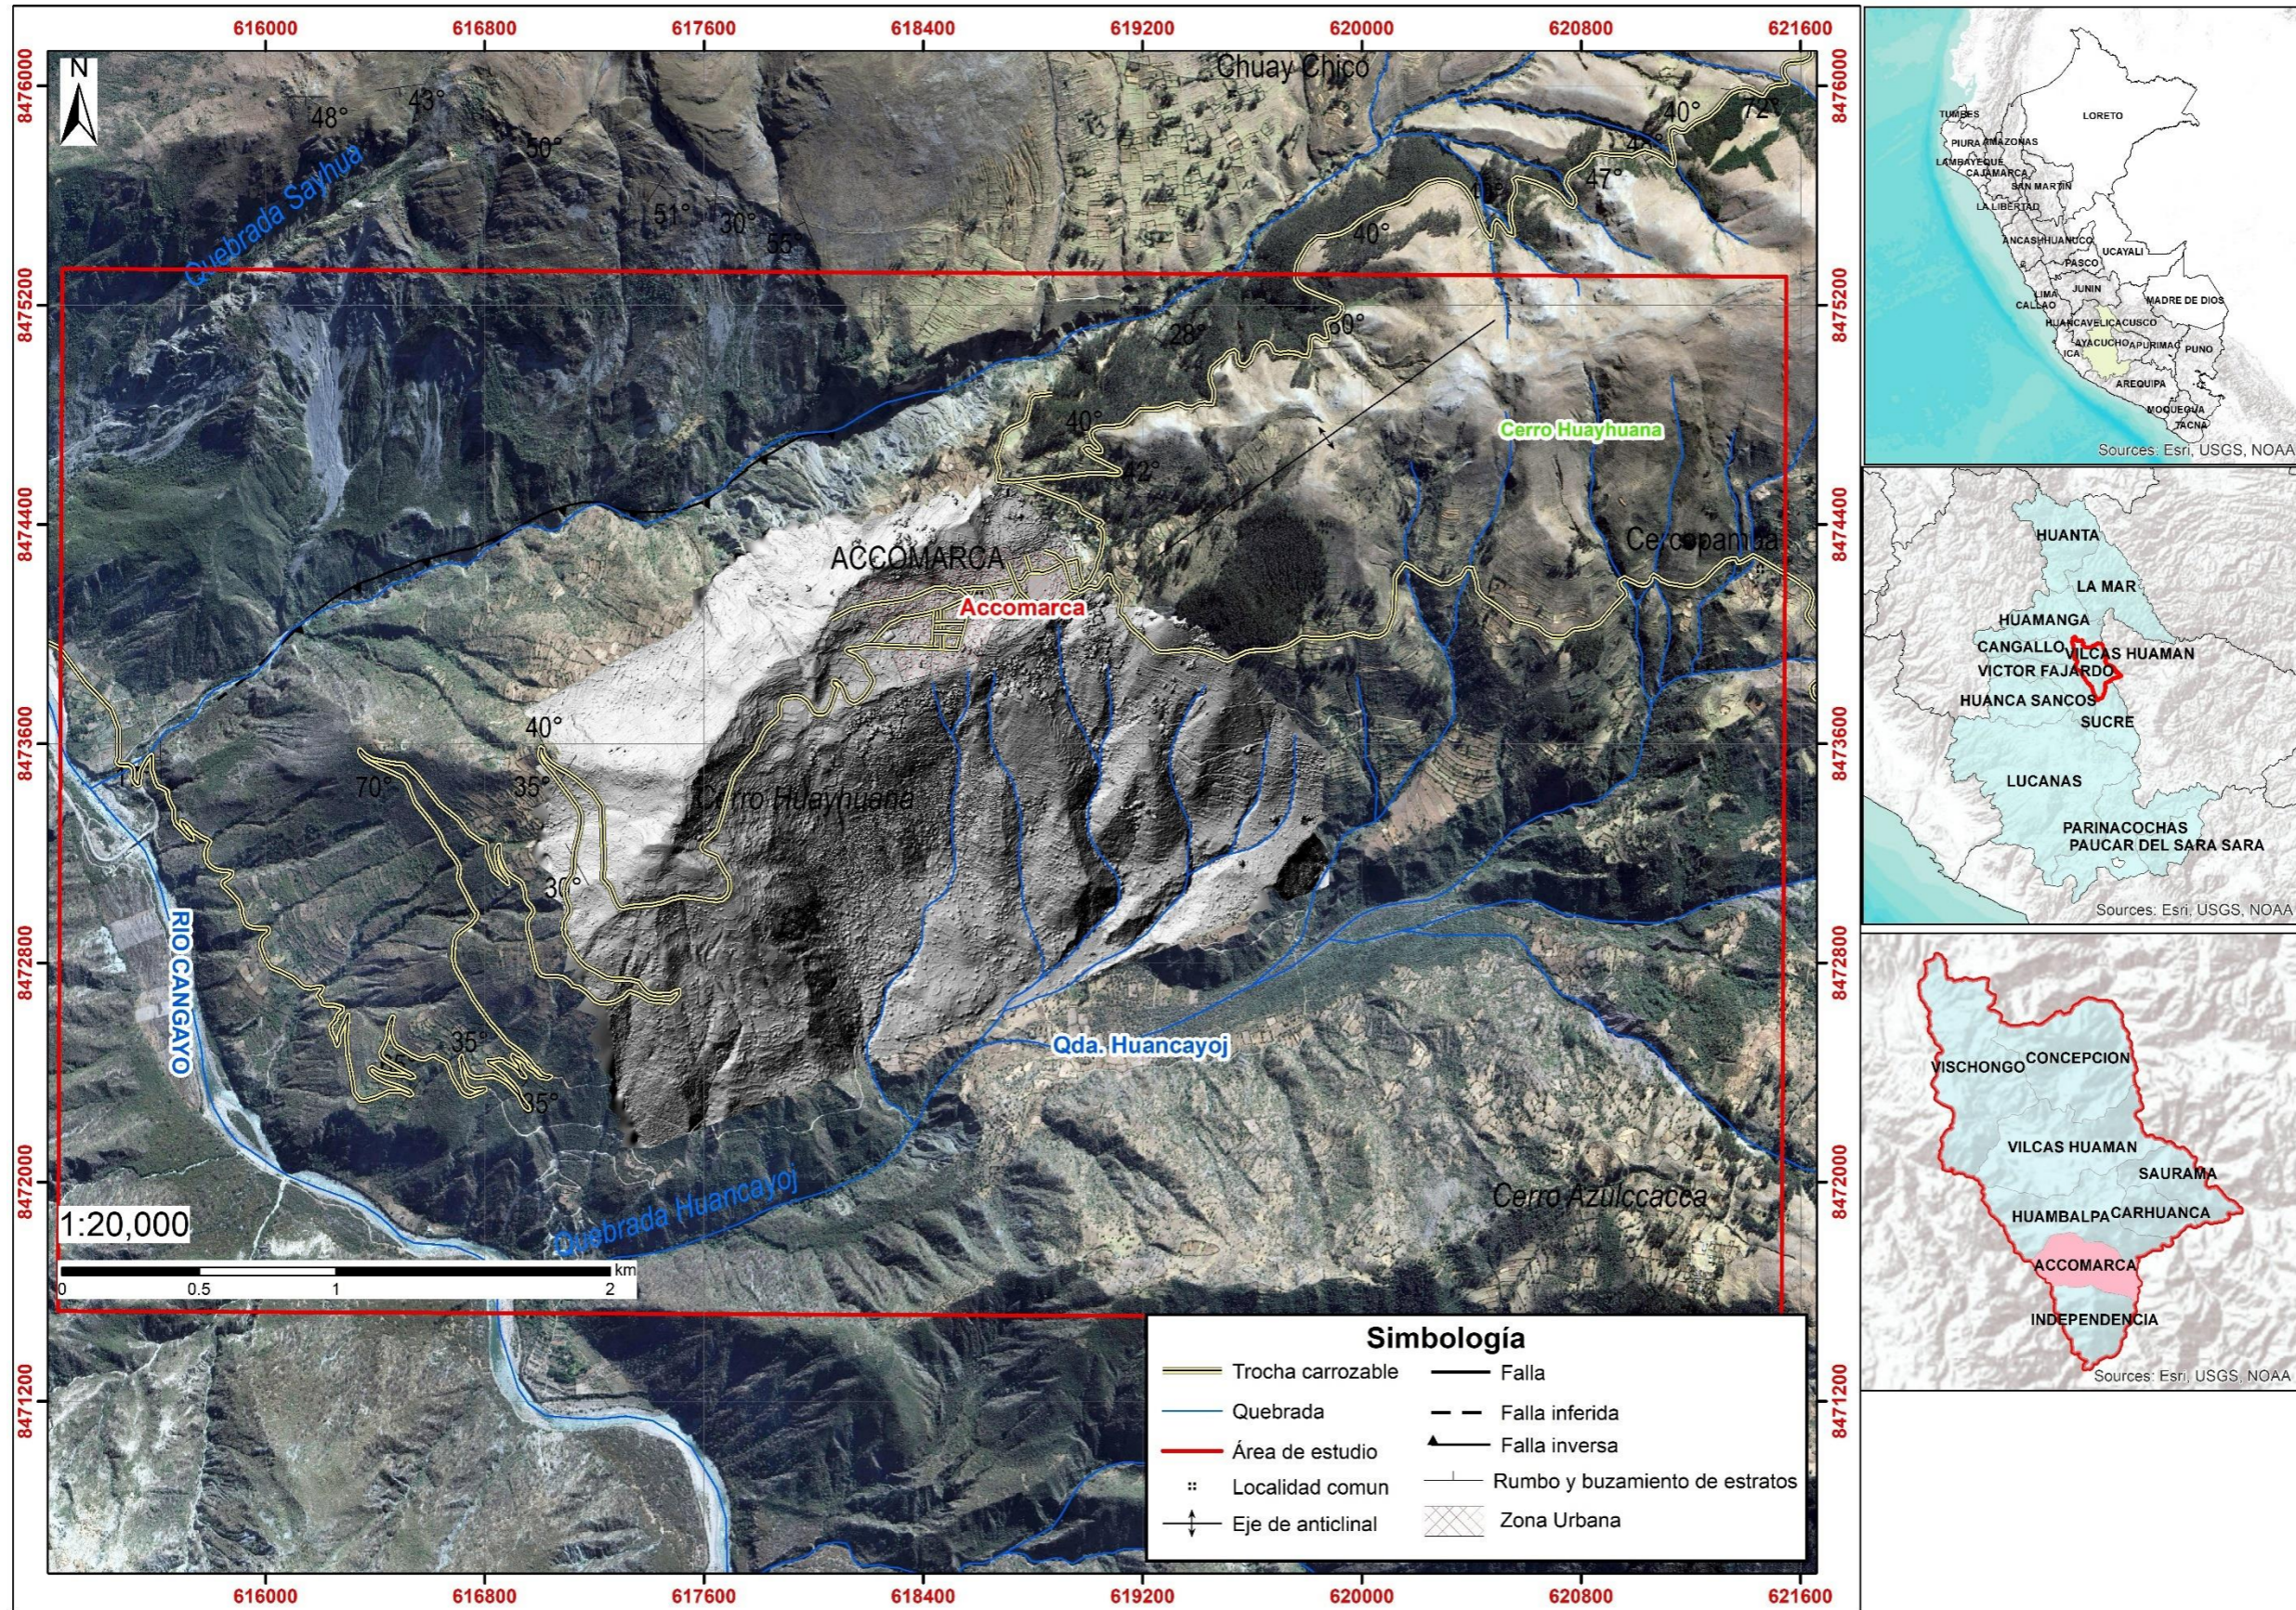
616000 616800 617600 618400 619200 620000 620800 621600

8476000 8475200 8474400 8473600 8472800 8472000 8471200

N

Chuay Chico

48° 43° 50° 51° 30° 40° 72° 47° 40° 28° 40° 40° 42° 40° 70° 35° 30° 35° 35°

Quebrada Sayhua

Cerro Huayhuana

ACCOMARCA

Accomarca

Ce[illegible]pampa

Cerro Huayhuana

RIO CANGAYO

Qda. Huancayoj

Quebrada Huancayoj

Cerro Azulccacca

1:20,000

0 0.5 1 2 km

Simbología

Trocha carrozable

Quebrada

Área de estudio

Localidad comun

Eje de anticlinal

Falla

Falla inferida

Falla inversa

Rumbo y buzamiento de estratos

Zona Urbana

TUMBES LORETO PIURA AMAZONAS LAMBAYEQUE CAJAMARCA SAN MARTIN LA LIBERTAD ANCASH HUANUCO UCAYALI PASCO LIMA JUNIN CALLAO MADRE DE DIOS HUANCAVELICA CUSCO AYACUCHO APURIMAC PUNO ICA AREQUIPA MOQUEGUA TACNA

Sources: Esri, USGS, NOAA

HUANTA LA MAR HUAMANGA CANGALLO VILCAS HUAMAN VICTOR FAJARDO HUANCA SANCOS SUCRE LUCANAS PARINACOCHAS PAUCAR DEL SARA SARA

Sources: Esri, USGS, NOAA

VISCHONGO CONCEPCION VILCAS HUAMAN SAURAMA HUAMBALPA CARHUANCA ACCOMARCA INDEPENDENCIA

Sources: Esri, USGS, NOAA